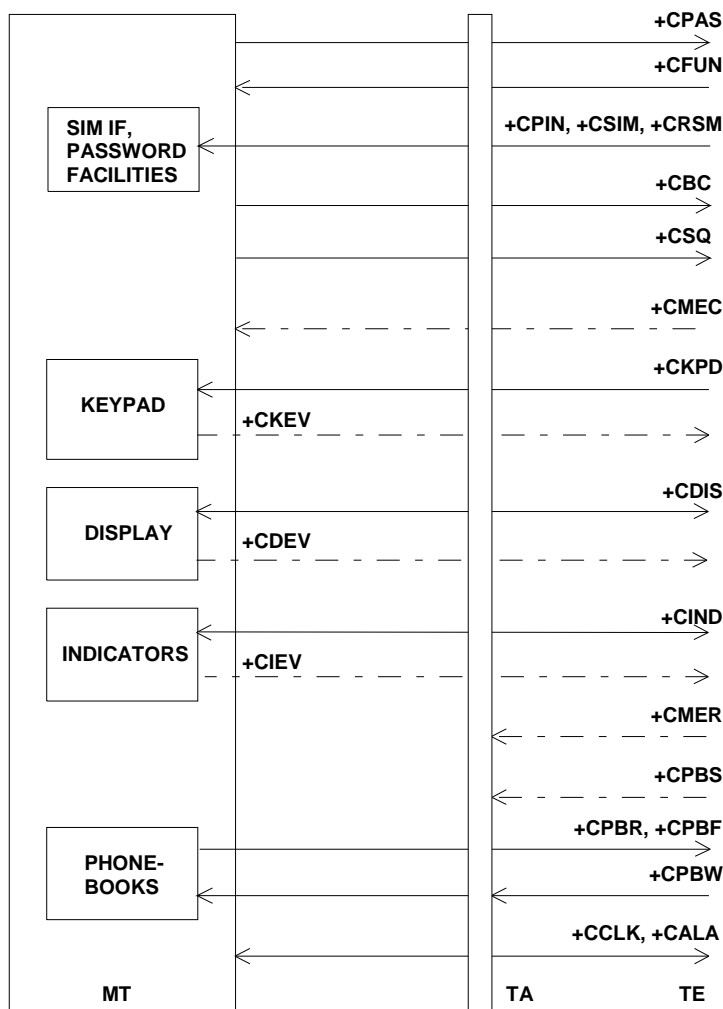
+CPAS
+CFUN
SIM IF, PASSWORD FACILITIES
+CPIN, +CSIM, +CRSM
+CBC
+CSQ
+CMEC
KEYPAD
+CKPD
+CKEV
DISPLAY
+CDIS
+CDEV
INDICATORS
+CIND
+CIEV
+CMER
+CPBS
PHONE-BOOKS
+CPBR, +CPBF
+CPBW
+CCLK, +CALA
MT
TA
TE